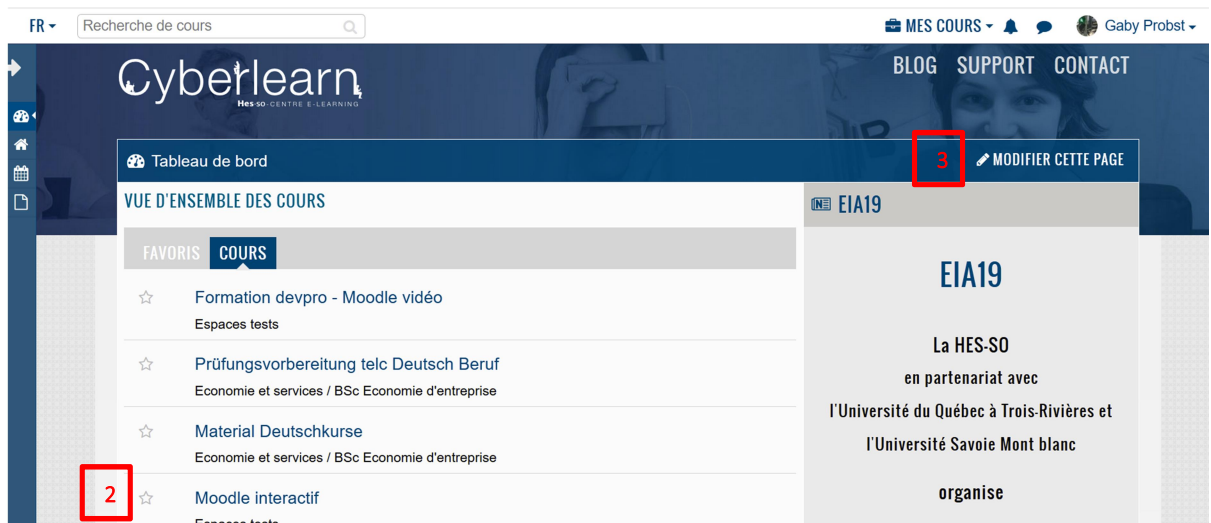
FR ▾ Recherche de cours

MES COURS ▾ Gaby Probst ▾

Cyberlearn
HES-SO CENTRE E-LEARNING

BLOG SUPPORT CONTACT

Tableau de bord

3

MODIFIER CETTE PAGE

VUE D'ENSEMBLE DES COURS

FAVORIS COURS

Formation devpro - Moodle vidéo
Espaces tests

Prüfungsvorbereitung telc Deutsch Beruf
Economie et services / BSc Economie d'entreprise

Material Deutschkurse
Economie et services / BSc Economie d'entreprise

2

Moodle interactif
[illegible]

EIA19

EIA19

La HES-SO
en partenariat avec
l'Université du Québec à Trois-Rivières et
l'Université Savoie Mont blanc

organise